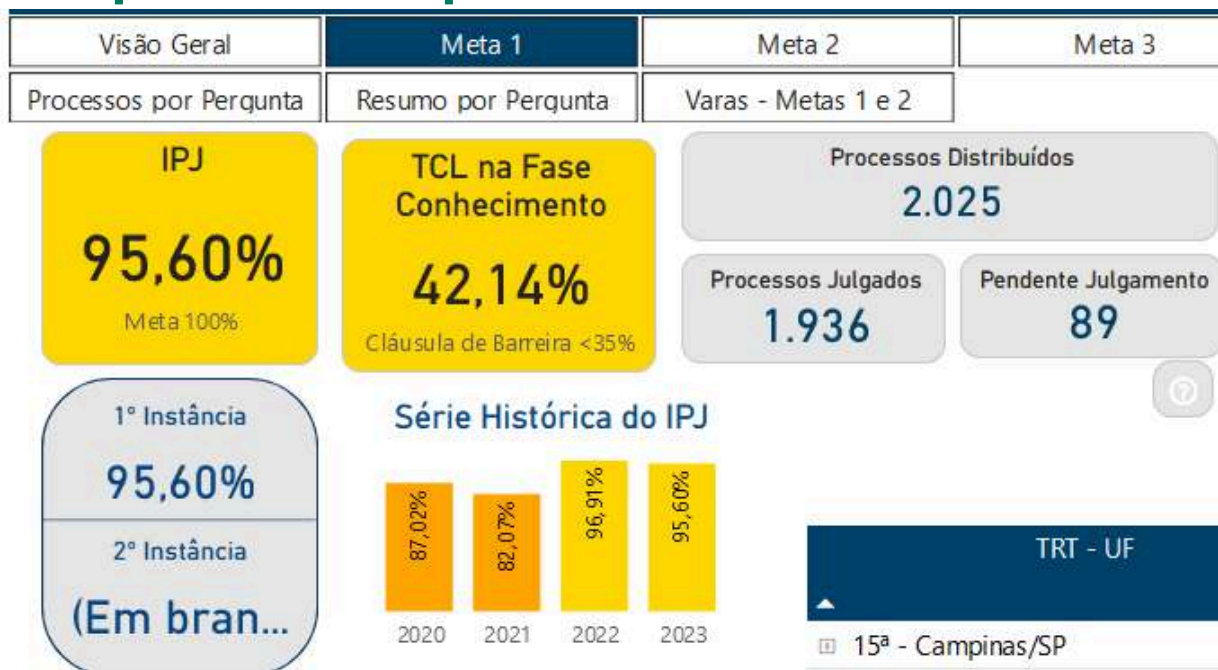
Visão Geral
Meta 1
Meta 2
Meta 3
Processos por Pergunta
Resumo por Pergunta
Varas - Metas 1 e 2

IPJ
95,60%
Meta 100%

TCL na Fase Conhecimento
42,14%
Cláusula de Barreira <35%

Processos Distribuídos
2.025

Processos Julgados
1.936

Pendente Julgamento
89

?

1º Instância
95,60%
2º Instância
(Em bran...

Série Histórica do IPJ
| 2020 | 2021 | 2022 | 2023 |
|---|---|---|---|
| 87,02% | 82,07% | 96,91% | 95,60% |

TRT - UF
15ª - Campinas/SP